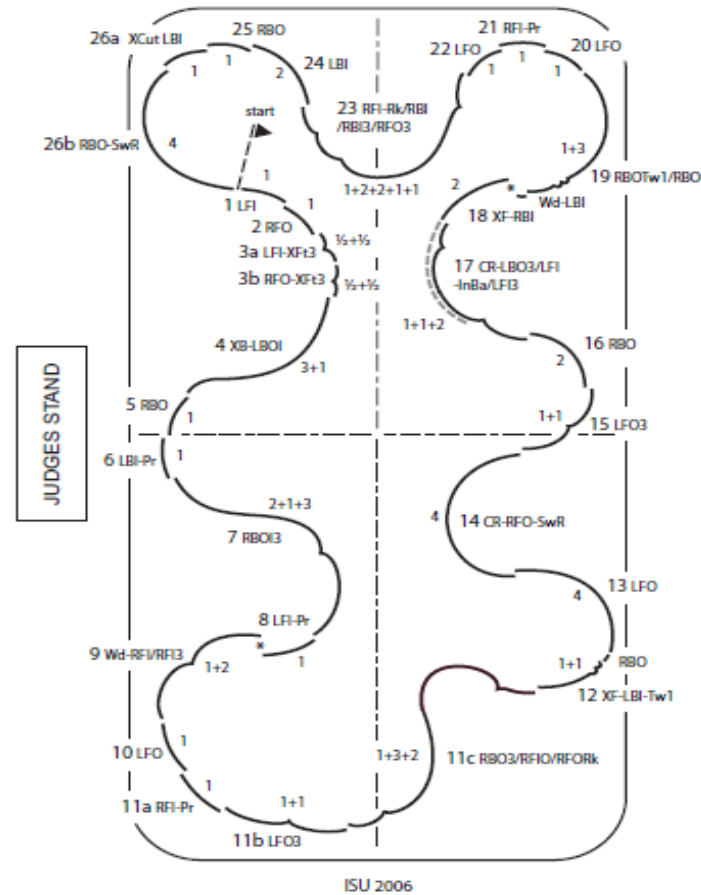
26a XCut LBI
25 RBO
24 LBI
1
1
2
start
26b RBO-SwR
4
23 RFI-Rk/RBI /RBI3/RFO3
1+2+2+1+1
1
1 LFI
1
2 RFO
3a LFI-XFt3
½+½
3b RFO-XFt3
½+½
4 XB-LBOI
3+1
JUDGES STAND
5 RBO
1
6 LBI-Pr
1
2+1+3
7 RBOI3
8 LFI-Pr
9 Wd-RFI/RFI3
*
1
1+2
10 LFO
1
1
11a RFI-Pr
1+1
11b LFO3
1+3+2
11c RBO3/RFIO/RFORk
21 RFI-Pr
22 LFO
20 LFO
1
1
1
1+3
19 RBOTw1/RBO
2
*
Wd-LBI
18 XF-RBI
17 CR-LBO3/LFI -InBa/LFI3
1+1+2
16 RBO
2
1+1
15 LFO3
4
14 CR-RFO-SwR
13 LFO
4
1+1
RBO
12 XF-LBI-Tw1
ISU 2006